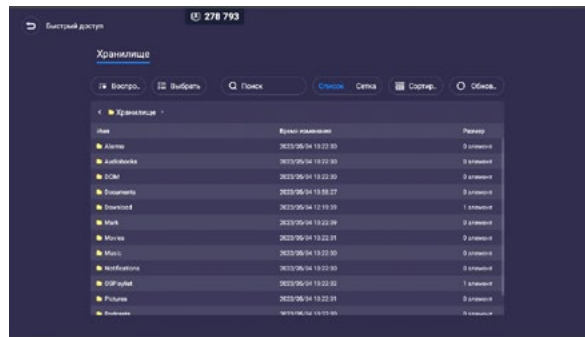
Быстрый доступ

278 793

Хранилище

Воспро.. Выбрать Поиск Список Сетка Сортир.. Обнов..

< Хранилище >

| Имя | Время изменения | Размер |
|---|---|---|
| Alarms | 2023/05/04 13:22:30 | 0 элемент |
| Audiobooks | 2023/05/04 13:22:30 | 0 элемент |
| DCIM | 2023/05/04 13:22:30 | 0 элемент |
| Documents | 2023/05/04 13:58:27 | 0 элемент |
| Download | 2023/05/04 12:19:33 | 1 элемент |
| Mark | 2023/05/04 13:22:39 | 0 элемент |
| Movies | 2023/05/04 13:22:31 | 0 элемент |
| Music | 2023/05/04 13:22:30 | 0 элемент |
| Notifications | 2023/05/04 13:22:30 | 0 элемент |
| OSPlaylist | 2023/05/04 13:22:32 | 1 элемент |
| Pictures | 2023/05/04 13:22:31 | 0 элемент |
| Podcasts | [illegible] | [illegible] |